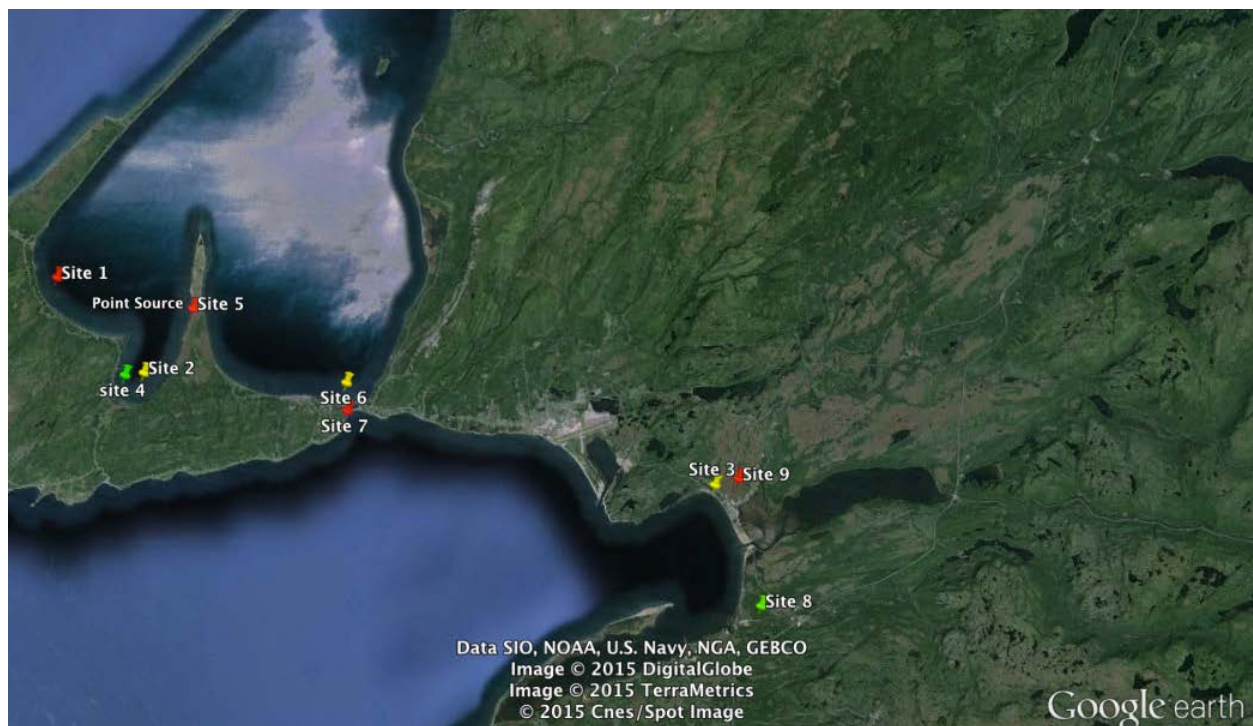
Site 1
Point Source
Site 5
Site 2
site 4
Site 6
Site 7
Site 3
Site 9
Site 8
Data SIO, NOAA, U.S. Navy, NGA, GEBCO
Image © 2015 DigitalGlobe
Image © 2015 TerraMetrics
© 2015 Cnes/Spot Image
Google earth